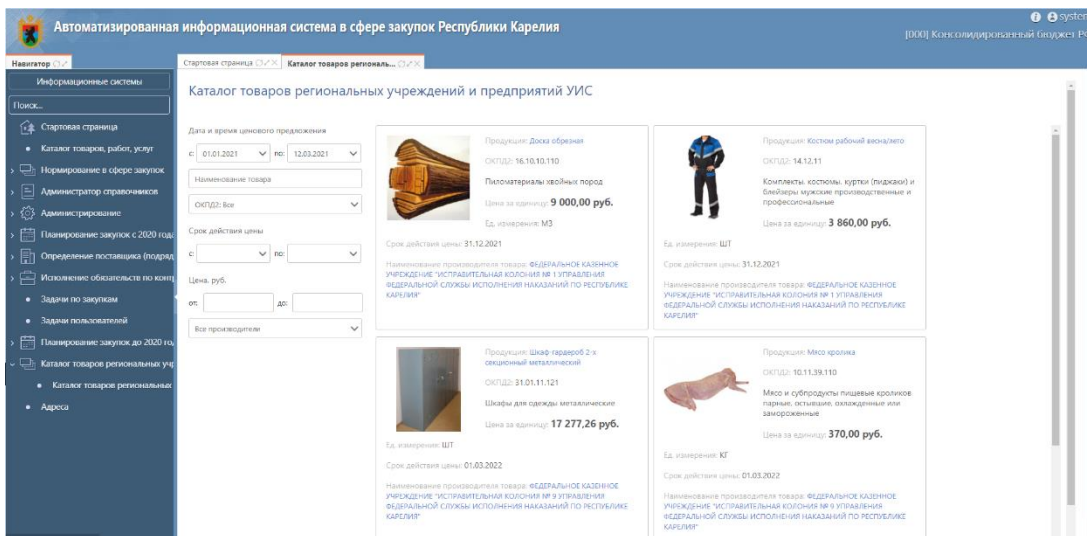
Автоматизированная информационная система в сфере закупок Республики Карелия

system
[000] Консолидированный бюджет Р

Навигатор

Стартовая страница

Каталог товаров региональ...

Информационные системы

Поиск...

Стартовая страница

Каталог товаров, работ, услуг

Нормирование в сфере закупок

Администратор справочников

Администрирование

Планирование закупок с 2020 года

Определение поставщика (подряд

Исполнение обязательств по конт

Задачи по закупкам

Задачи пользователей

Планирование закупок до 2020 го

Каталог товаров региональных уч

Каталог товаров региональных

Адреса

Каталог товаров региональных учреждений и предприятий УИС

Дата и время ценового предложения

с: 01.01.2021 по: 12.03.2021

Наименование товара

ОКПД2: Все

Срок действия цены

с: по:

Цена, руб.

от: до:

Все производители

Продукция: Доска обрезная

ОКПД2: 16.10.10.110

Пиломатериалы хвойных пород

Цена за единицу: 9 000,00 руб.

Ед. измерения: М3

Срок действия цены: 31.12.2021

Наименование производителя товара: ФЕДЕРАЛЬНОЕ КАЗЕННОЕ УЧРЕЖДЕНИЕ "ИСПРАВИТЕЛЬНАЯ КОЛОНИЯ № 1 УПРАВЛЕНИЯ ФЕДЕРАЛЬНОЙ СЛУЖБЫ ИСПОЛНЕНИЯ НАКАЗАНИЙ ПО РЕСПУБЛИКЕ КАРЕЛИЯ"

Продукция: Костюм рабочий весна/лето

ОКПД2: 14.12.11

Комплекты, костюмы, куртки (пиджаки) и блейзеры мужские производственные и профессиональные

Цена за единицу: 3 860,00 руб.

Ед. измерения: ШТ

Срок действия цены: 31.12.2021

Наименование производителя товара: ФЕДЕРАЛЬНОЕ КАЗЕННОЕ УЧРЕЖДЕНИЕ "ИСПРАВИТЕЛЬНАЯ КОЛОНИЯ № 1 УПРАВЛЕНИЯ ФЕДЕРАЛЬНОЙ СЛУЖБЫ ИСПОЛНЕНИЯ НАКАЗАНИЙ ПО РЕСПУБЛИКЕ КАРЕЛИЯ"

Продукция: Шкаф гардероб 2-х секционный металлический

ОКПД2: 31.01.11.121

Шкафы для одежды металлические

Цена за единицу: 17 277,26 руб.

Ед. измерения: ШТ

Срок действия цены: 01.03.2022

Наименование производителя товара: ФЕДЕРАЛЬНОЕ КАЗЕННОЕ УЧРЕЖДЕНИЕ "ИСПРАВИТЕЛЬНАЯ КОЛОНИЯ № 9 УПРАВЛЕНИЯ ФЕДЕРАЛЬНОЙ СЛУЖБЫ ИСПОЛНЕНИЯ НАКАЗАНИЙ ПО РЕСПУБЛИКЕ КАРЕЛИЯ"

Продукция: Мясо кролика

ОКПД2: 10.11.39.110

Мясо и субпродукты пищевые кроликов парные, остывшие, охлажденные или замороженные

Цена за единицу: 370,00 руб.

Ед. измерения: КГ

Срок действия цены: 01.03.2022

Наименование производителя товара: ФЕДЕРАЛЬНОЕ КАЗЕННОЕ УЧРЕЖДЕНИЕ "ИСПРАВИТЕЛЬНАЯ КОЛОНИЯ № 9 УПРАВЛЕНИЯ ФЕДЕРАЛЬНОЙ СЛУЖБЫ ИСПОЛНЕНИЯ НАКАЗАНИЙ ПО РЕСПУБЛИКЕ КАРЕЛИЯ"